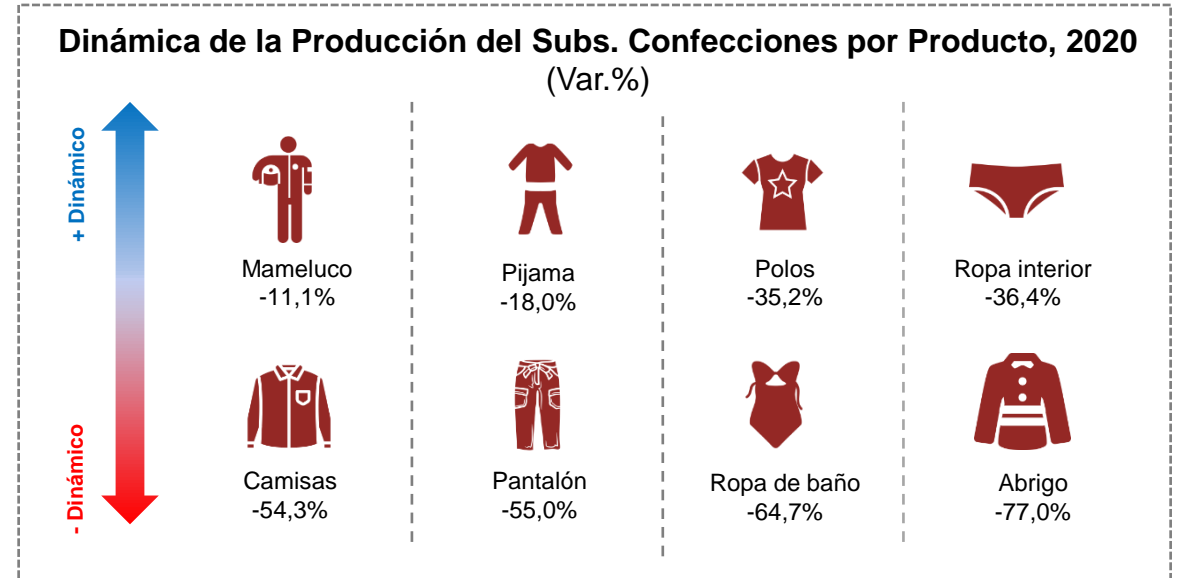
Dinámica de la Producción del Subs. Confecciones por Producto, 2020
(Var.%)

+ Dinámico

- Dinámico

Mameluco
-11,1%

Pijama
-18,0%

Polos
-35,2%

Ropa interior
-36,4%

Camisas
-54,3%

Pantalón
-55,0%

Ropa de baño
-64,7%

Abrigo
-77,0%